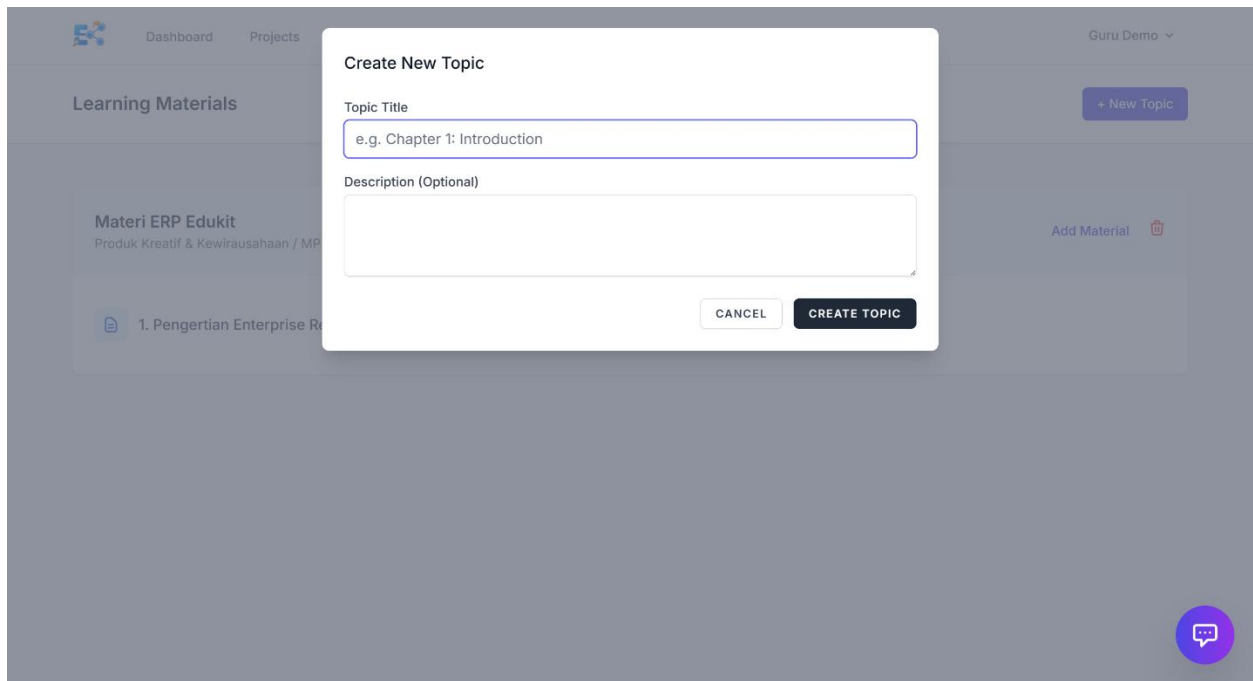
Dashboard Projects

Guru Demo

Learning Materials

+ New Topic

Materi ERP Edukit

Produk Kreatif & Kewirausahaan / MP

Add Material

1. Pengertian Enterprise R

Create New Topic

Topic Title

e.g. Chapter 1: Introduction

Description (Optional)

CANCEL

CREATE TOPIC